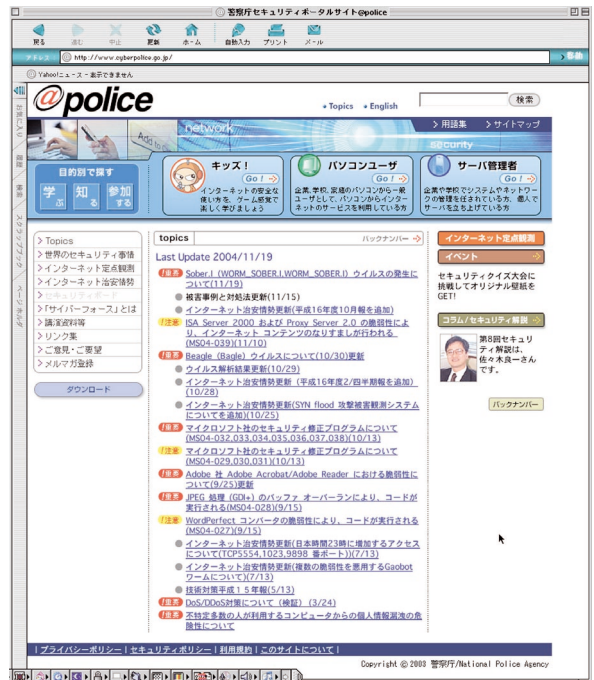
警察庁セキュリティポータルサイト@police

戻る 進む 中止 更新 ホーム 自動入力 プリント メール

アドレス http://www.cyberpolice.go.jp/ 移動

Yahoo!ニュース - 表示できません

お気に入り 履歴 検索 スクラップブック ページホルダ

@police

• Topics • English 検索

network security

> 用語集 > サイトマップ

目的別で探す 学ぶ 知る 参加する

キッズ! Go! インターネットの安全な使い方を、ゲーム感覚で楽しく学びましょう

パソコンユーザ Go! 企業、学校、家庭のパソコンから一般ユーザとして、パソコンからインターネットのサービスを利用している方

サーバ管理者 Go! 企業や学校でシステムやネットワークの管理を任されている方、個人でサーバを立ち上げている方

> Topics
> 世界のセキュリティ事情
> インターネット定点観測
> インターネット治安情勢
> セキュリティポリシー
> 「サイバーフォース」とは
> 講演資料等
> リンク集
> ご意見・ご要望
> メルマガ登録

ダウンロード

topics バックナンバー

Last Update 2004/11/19

[警告] Sober.I (WORM_SOBER.I,WORM_SOBER.J) ウイルスの発生について(11/19)
• 被害事例と対処法更新(11/15)
• インターネット治安情勢更新(平成16年度10月期を追加)
[注意] ISA Server 2000 および Proxy Server 2.0 の脆弱性により、インターネット コンテンツのなりすましが行われる(MS04-039)(11/10)
[警告] Beagle (Bagle) ウイルスについて(10/30)更新
• ウイルス解析結果更新(10/29)
• インターネット治安情勢更新(平成16年度2/四半期報を追加)(10/28)
• インターネット治安情勢更新(SYN flood 攻撃被害観測システムについてを追加)(10/25)
[警告] マイクロソフト社のセキュリティ修正プログラムについて(MS04-032,033,034,035,036,037,038)(10/13)
[注意] マイクロソフト社のセキュリティ修正プログラムについて(MS04-029,030,031)(10/13)
[警告] Adobe 社 Adobe Acrobat/Adobe Reader における脆弱性について(9/25)更新
[警告] JPEG 処理 (GDI+) のバッファ オーバーランにより、コードが実行される(MS04-028)(9/15)
[警告] WordPerfect コンバータの脆弱性により、コードが実行される(MS04-027)(9/15)
• インターネット治安情勢更新(日本時間23時に増加するアクセスについて(TCP5554,1023,9898 番ポート))(7/13)
• インターネット治安情勢更新(複数の脆弱性を悪用するGaobot ワームについて)(7/13)
• 技術対策平成１５年報(5/13)
[警告] DoS/DDoS対策について (検証) (3/24)
[警告] 不特定多数の人が利用するコンピュータからの個人情報漏洩の危険性について

インターネット定点観測

イベント

セキュリティクイズ大会に挑戦してオリジナル壁紙をGET!

コラム/セキュリティ解説

第8回セキュリティ解説は、佐々木良一さんです。

バックナンバー

| プライバシーポリシー | セキュリティポリシー | 利用規約 | このサイトについて |

Copyright © 2003 警察庁/National Police Agency